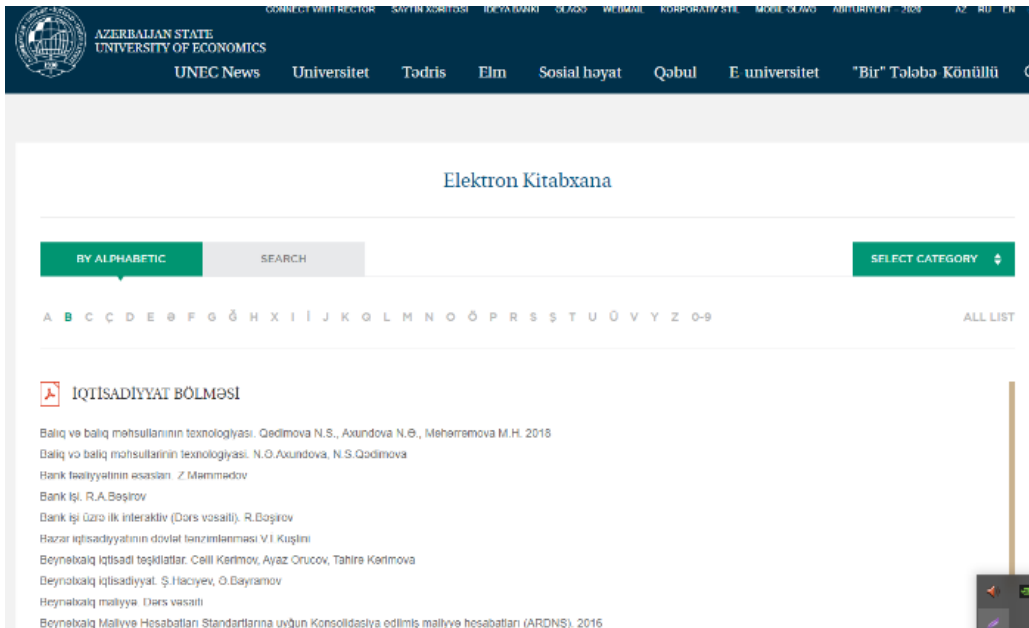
CONNECT WITH RECTOR SAYTIN XƏRITƏSI IDEYA BANKI OLAQO WEBMAIL KORPORATIV STIL MOBIL OLAVO ABITURIYENT - 2020 AZ RU EN

AZERBAIJAN STATE UNIVERSITY OF ECONOMICS

UNEC News Universitet Tədris Elm Sosial həyat Qəbul E-universitet "Bir" Tələbə Könüllü

Elektron Kitabxana

BY ALPHABETIC SEARCH SELECT CATEGORY

A B C Ç D E Ə F G Ğ H X I İ J K Q L M N O Ö P R S Ş T U Ü V Y Z 0-9 ALL LIST

İQTİSADİYYAT BÖLMƏSİ

Balıq və balıq məhsullarının texnologiyası. Qədimova N.S., Axundova N.Ə., Məhərrəmova M.H. 2018

Balıq və balıq məhsullarının texnologiyası. N.O.Axundova, N.S.Qədimova

Bank fəaliyyətinin əsasları. Z.Məmmədov

Bank işi. R.A.Bəşirov

Bank işi üzrə ilk interaktiv (Dərs vəsaiti). R.Bəşirov

Bazar iqtisadiyyatının dövlət tənzimlənməsi V.I.Kuşlin

Beynəlxalq iqtisadi təşkilatlar. Cəlil Kərimov, Ayaz Orucov, Tahirə Kərimova

Beynəlxalq iqtisadiyyat. Ş.Hacıyev, O.Bayramov

Beynəlxalq maliyyə. Dərs vəsaiti

Beynəlxalq Maliyyə Hesabatları Standartlarına uyğun Konsolidasiya edilmiş maliyyə hesabatları (ARDNS). 2016